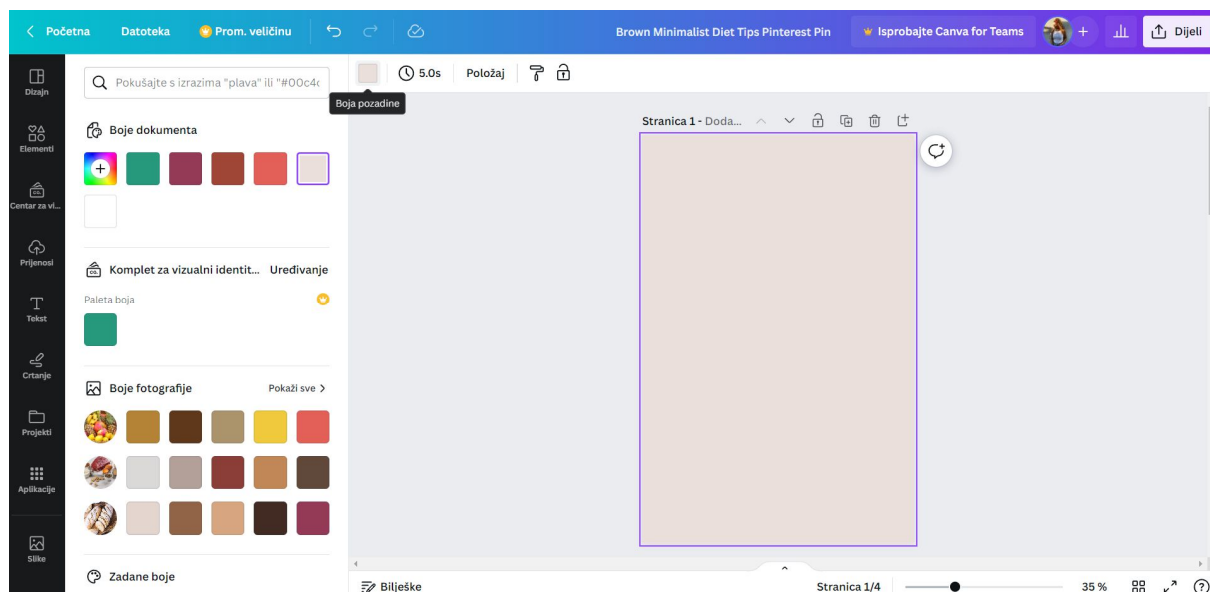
Početna Datoteka Prom. veličinu Brown Minimalist Diet Tips Pinterest Pin Isprobajte Canva for Teams + Dijeli

Dizajn
Elementi
Centar za vi...
Prijenosi
Tekst
Crtanje
Projekti
Aplikacije
Slike

Pokušajte s izrazima "plava" ili "#00c4c

Boje dokumenta

Komplet za vizualni identit... Uređivanje

Paleta boja

Boje fotografije Pokaži sve >

Zadane boje

5.0s Položaj

Boja pozadine

Stranica 1 - Doda...

Bilješke Stranica 1/4 35 %